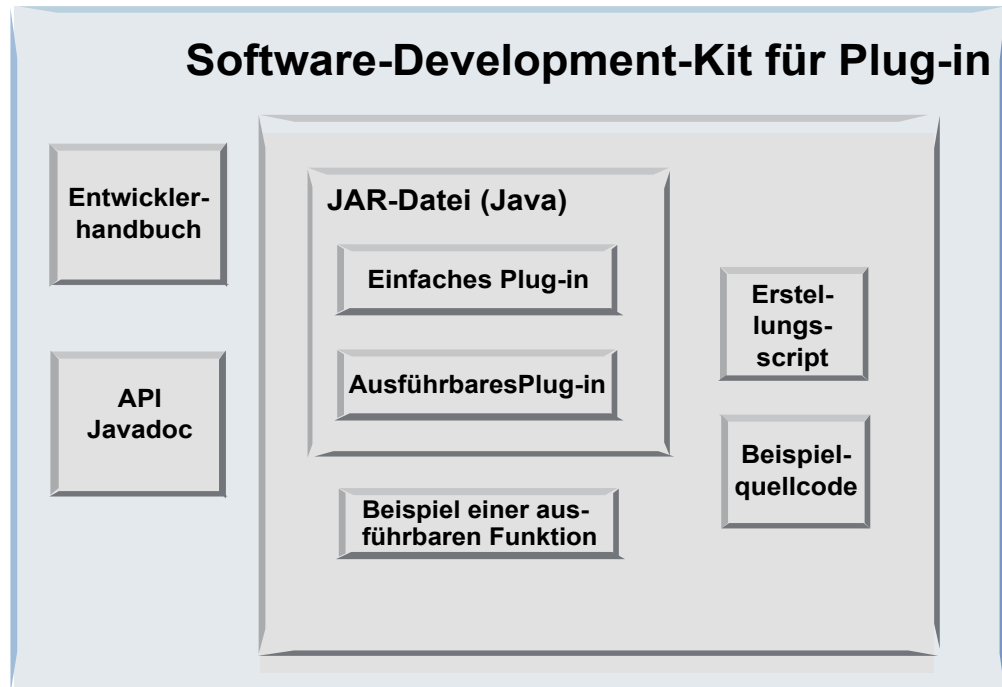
Software-Development-Kit für Plug-in

Entwicklerhandbuch

API Javadoc

JAR-Datei (Java)

Einfaches Plug-in

AusführbaresPlug-in

Beispiel einer ausführbaren Funktion

Erstellungsscript

Beispielquellcode